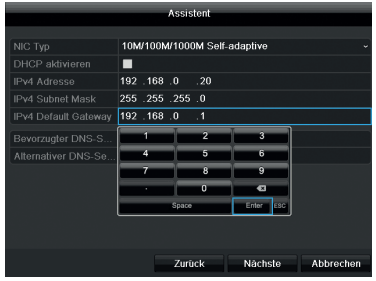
Assistent

NIC Typ
10M/100M/1000M Self-adaptive

DHCP aktivieren

IPv4 Adresse
192 .168 .0 .20

IPv4 Subnet Mask
255 .255 .255 .0

IPv4 Default Gateway
192 .168 .0 .1

Bevorzugter DNS-S...

Alternativer DNS-Se...

| 1 | 2 | 3 |
|---|---|---|
| 4 | 5 | 6 |
| 7 | 8 | 9 |
| . | 0 | |

Space
Enter
ESC

Zurück
Nächste
Abbrechen